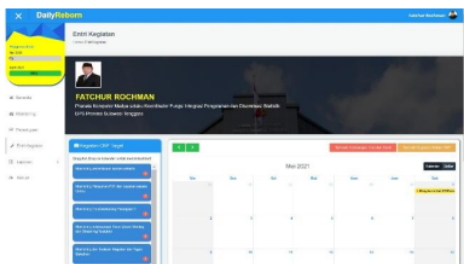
DailyReburn

Fatchur Rochman

Entri Kegiatan

FATCHUR ROCHMAN

Pranata Komputer Madya selaku Koordinator Fungsi Integrasi Pengolahan dan Diseminasi Statistik

BPS Provinsi Sulawesi Tenggara

Beranda

Monitoring

Penilaian

Entri Kegiatan

Laporan

Keluar

Kegiatan CKP Target

Mei 2021

Kalender

Daftar

Sun

Mon

Tue

Wed

Thu

Fri

Sat

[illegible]